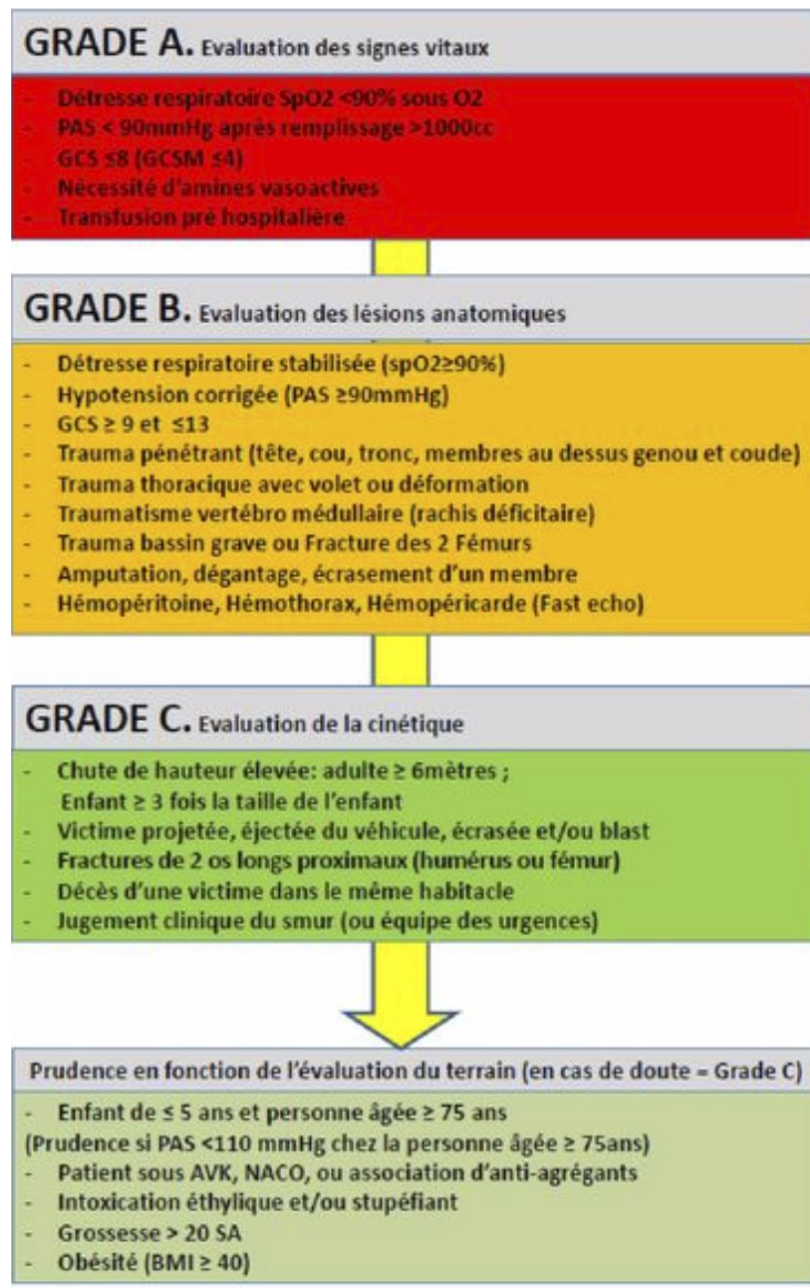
GRADE A. Evaluation des signes vitaux

- Détresse respiratoire SpO2 <90% sous O2
- PAS < 90mmHg après remplissage >1000cc
- GCS ≤8 (GCSM ≤4)
- Nécessité d'amines vasoactives
- Transfusion pré hospitalière

GRADE B. Evaluation des lésions anatomiques

- Détresse respiratoire stabilisée (spO2≥90%)
- Hypotension corrigée (PAS ≥90mmHg)
- GCS ≥ 9 et ≤13
- Trauma pénétrant (tête, cou, tronc, membres au dessus genou et coude)
- Trauma thoracique avec volet ou déformation
- Traumatisme vertébro médullaire (rachis déficitaire)
- Trauma bassin grave ou Fracture des 2 Fémurs
- Amputation, dégantage, écrasement d'un membre
- Hémopéritoine, Hémothorax, Hémopéricarde (Fast echo)

GRADE C. Evaluation de la cinétique

- Chute de hauteur élevée: adulte ≥ 6mètres ;
Enfant ≥ 3 fois la taille de l'enfant
- Victime projetée, éjectée du véhicule, écrasée et/ou blast
- Fractures de 2 os longs proximaux (humérus ou fémur)
- Décès d'une victime dans le même habitacle
- Jugement clinique du smur (ou équipe des urgences)

Prudence en fonction de l'évaluation du terrain (en cas de doute = Grade C)

- Enfant de ≤ 5 ans et personne âgée ≥ 75 ans
(Prudence si PAS <110 mmHg chez la personne âgée ≥ 75ans)
- Patient sous AVK, NACO, ou association d'anti-agrégants
- Intoxication éthylique et/ou stupéfiant
- Grossesse > 20 SA
- Obésité (BMI ≥ 40)